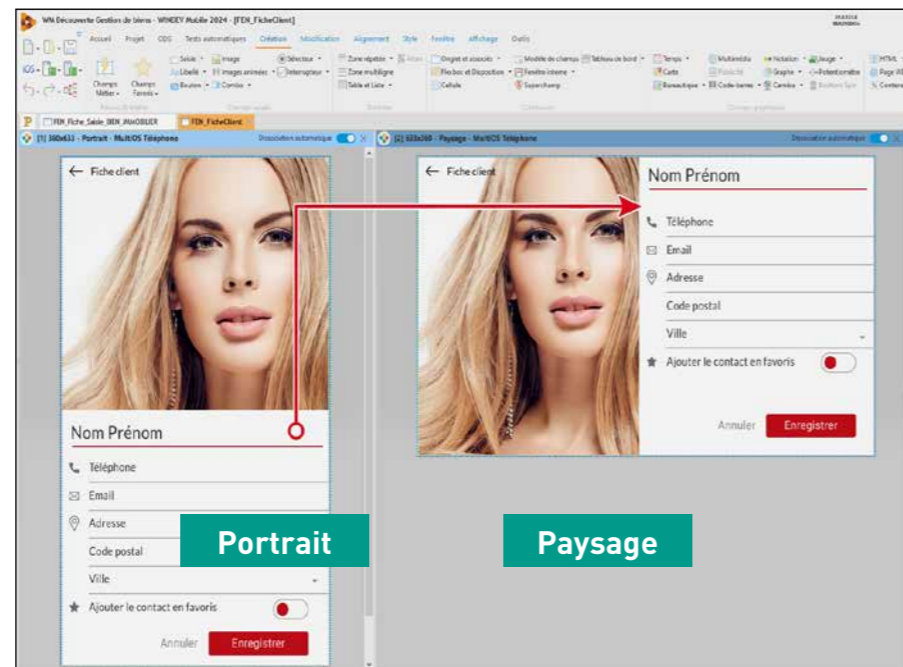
WN Découverte Gestion de biens - WINDEV Mobile 2024 - [FEN_FicheClient]

Accueil Projet CDG Tests automatiques Création Modification Alignement Style Fenêtre Affichage Outils

Champs Métier Champs Favoris

Saisie Image Sélecteur Libellé Images animées Interrupteur Bouton Combo

Zone répétée Zone multiligne Table et Liste

Onglet et associés Modèle de champs Tableau de bord Flexbox et Disposition Fenêtre interne Cellule Superchamp

Temps Carte Boutons Code-barres Multimédia Notation Graphe Jauge Potentiomètre HTML Page W Contenu

FEN_Fiche_Saisie_BIEN_IMMOBILIER FEN_FicheClient

[1] 380x633 - Portrait - MultiOS Téléphone Dissociation automatique

[2] 633x380 - Paysage - MultiOS Téléphone Dissociation automatique

Fiche client

Nom Prénom

Téléphone

Email

Adresse

Code postal

Ville

Ajouter le contact en favoris

Annuler Enregistrer

Portrait

Fiche client

Nom Prénom

Téléphone

Email

Adresse

Code postal

Ville

Ajouter le contact en favoris

Annuler Enregistrer

Paysage